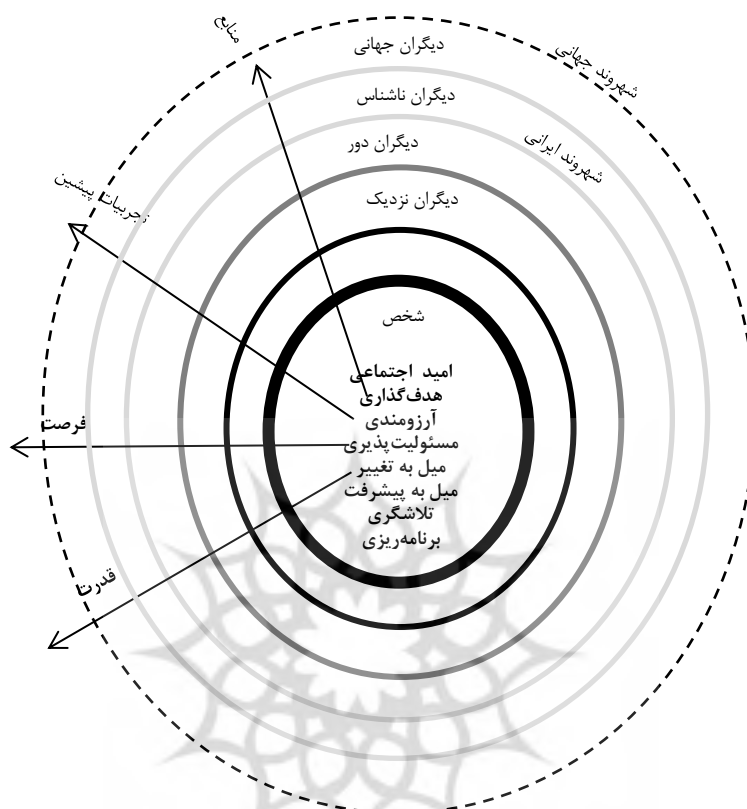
منابع
دیگران جهانی
شهروند جهانی
دیگران ناشناس
شهروند ایرانی
دیگران دور
تجربیات پیشین
دیگران نزدیک
شخص
امید اجتماعی
هدف‌گذاری
آرزومندی
فرصت
مسئولیت‌پذیری
میل به تغییر
میل به پیشرفت
تلاشگری
برنامه‌ریزی
قدرت